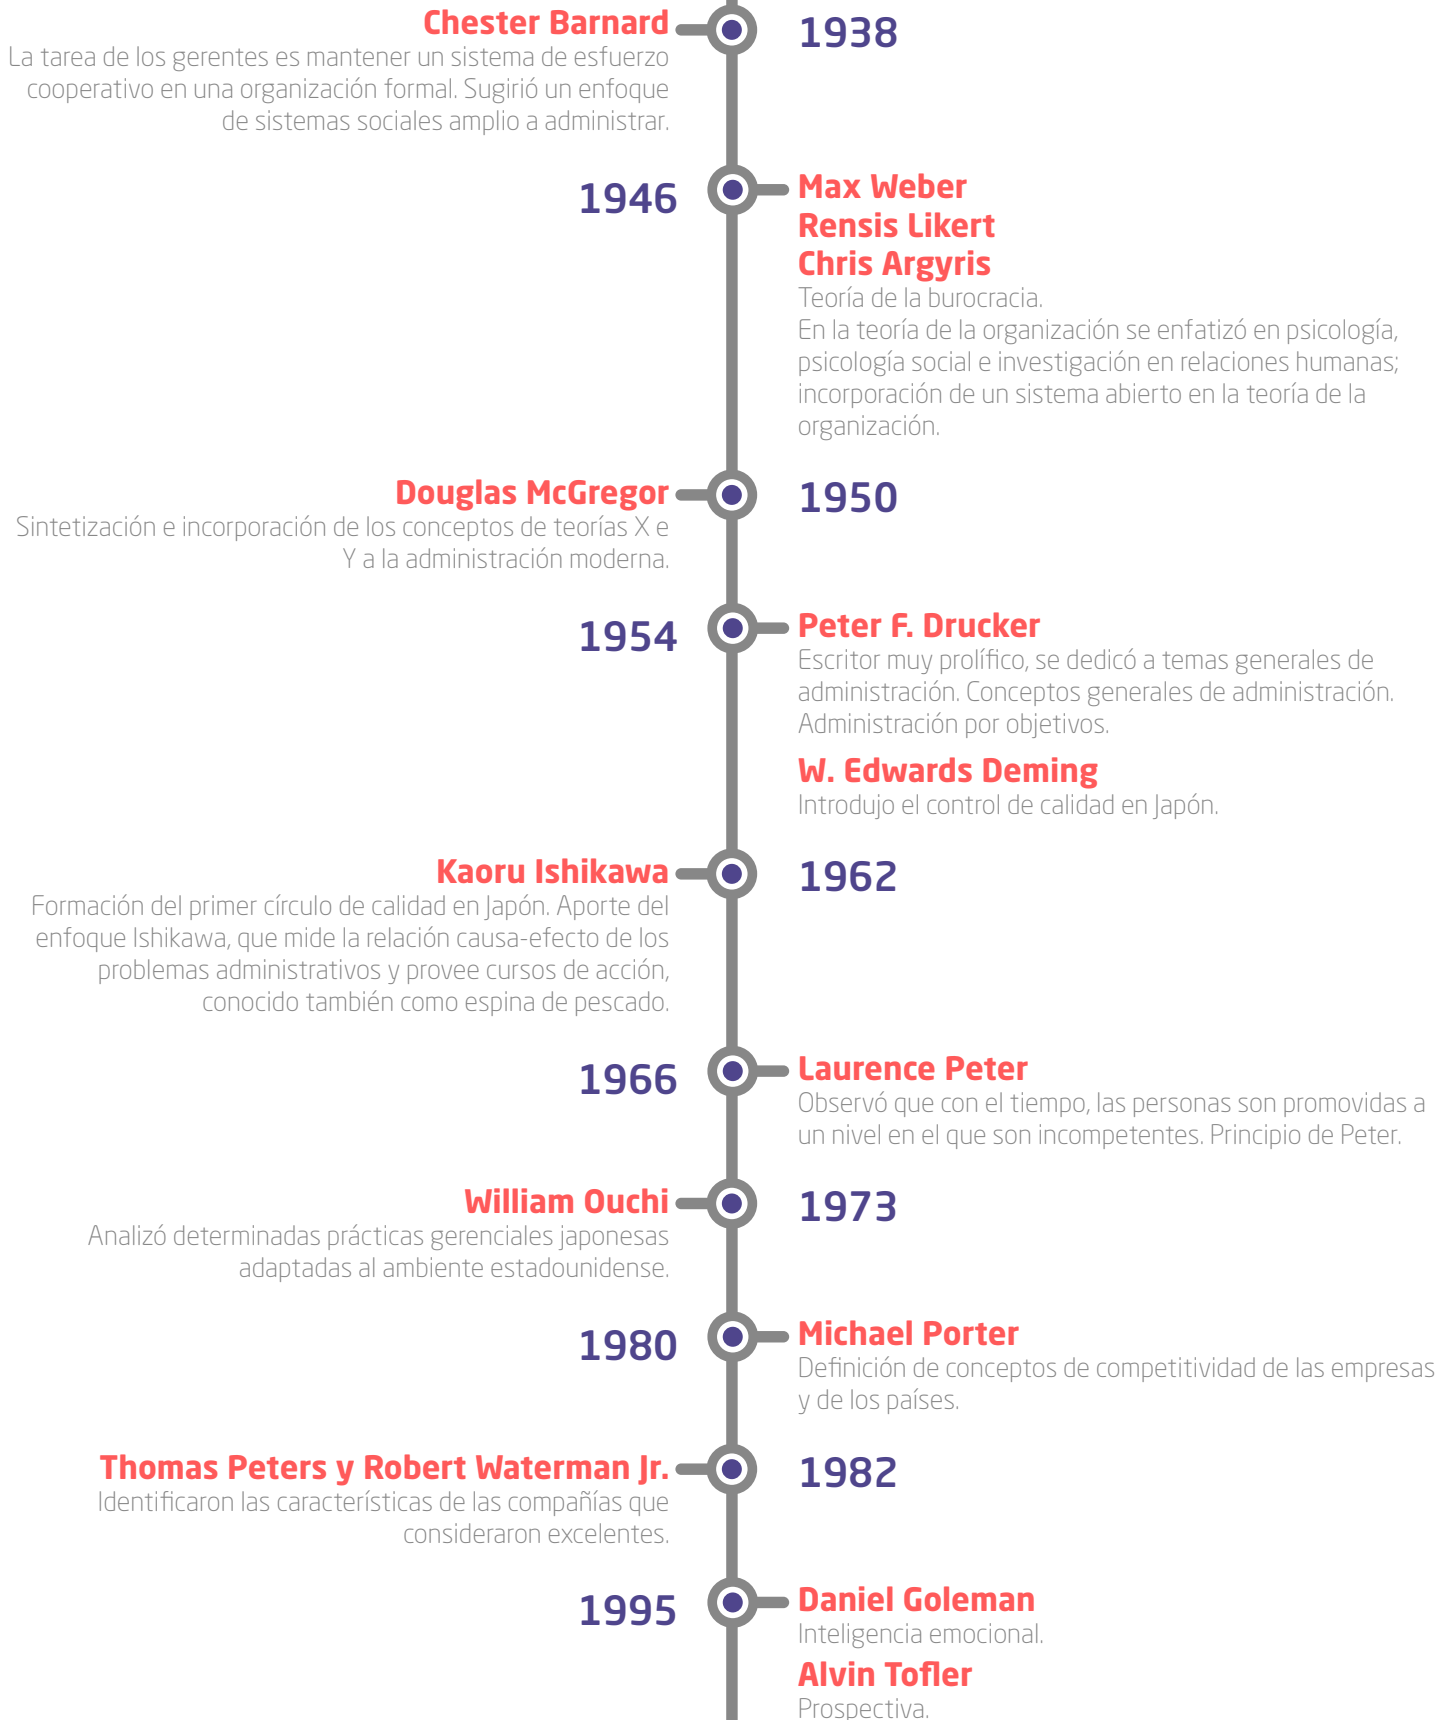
Chester Barnard
La tarea de los gerentes es mantener un sistema de esfuerzo cooperativo en una organización formal. Sugirió un enfoque de sistemas sociales amplio a administrar.

1938

1946

Max Weber
Rensis Likert
Chris Argyris
Teoría de la burocracia.
En la teoría de la organización se enfatizó en psicología, psicología social e investigación en relaciones humanas; incorporación de un sistema abierto en la teoría de la organización.

Douglas McGregor
Sintetización e incorporación de los conceptos de teorías X e Y a la administración moderna.

1950

1954

Peter F. Drucker
Escritor muy prolífico, se dedicó a temas generales de administración. Conceptos generales de administración. Administración por objetivos.

W. Edwards Deming
Introdujo el control de calidad en Japón.

Kaoru Ishikawa
Formación del primer círculo de calidad en Japón. Aporte del enfoque Ishikawa, que mide la relación causa-efecto de los problemas administrativos y provee cursos de acción, conocido también como espina de pescado.

1962

1966

Laurence Peter
Observó que con el tiempo, las personas son promovidas a un nivel en el que son incompetentes. Principio de Peter.

William Ouchi
Analizó determinadas prácticas gerenciales japonesas adaptadas al ambiente estadounidense.

1973

1980

Michael Porter
Definición de conceptos de competitividad de las empresas y de los países.

Thomas Peters y Robert Waterman Jr.
Identificaron las características de las compañías que consideraron excelentes.

1982

1995

Daniel Goleman
Inteligencia emocional.

Alvin Tofler
Prospectiva.